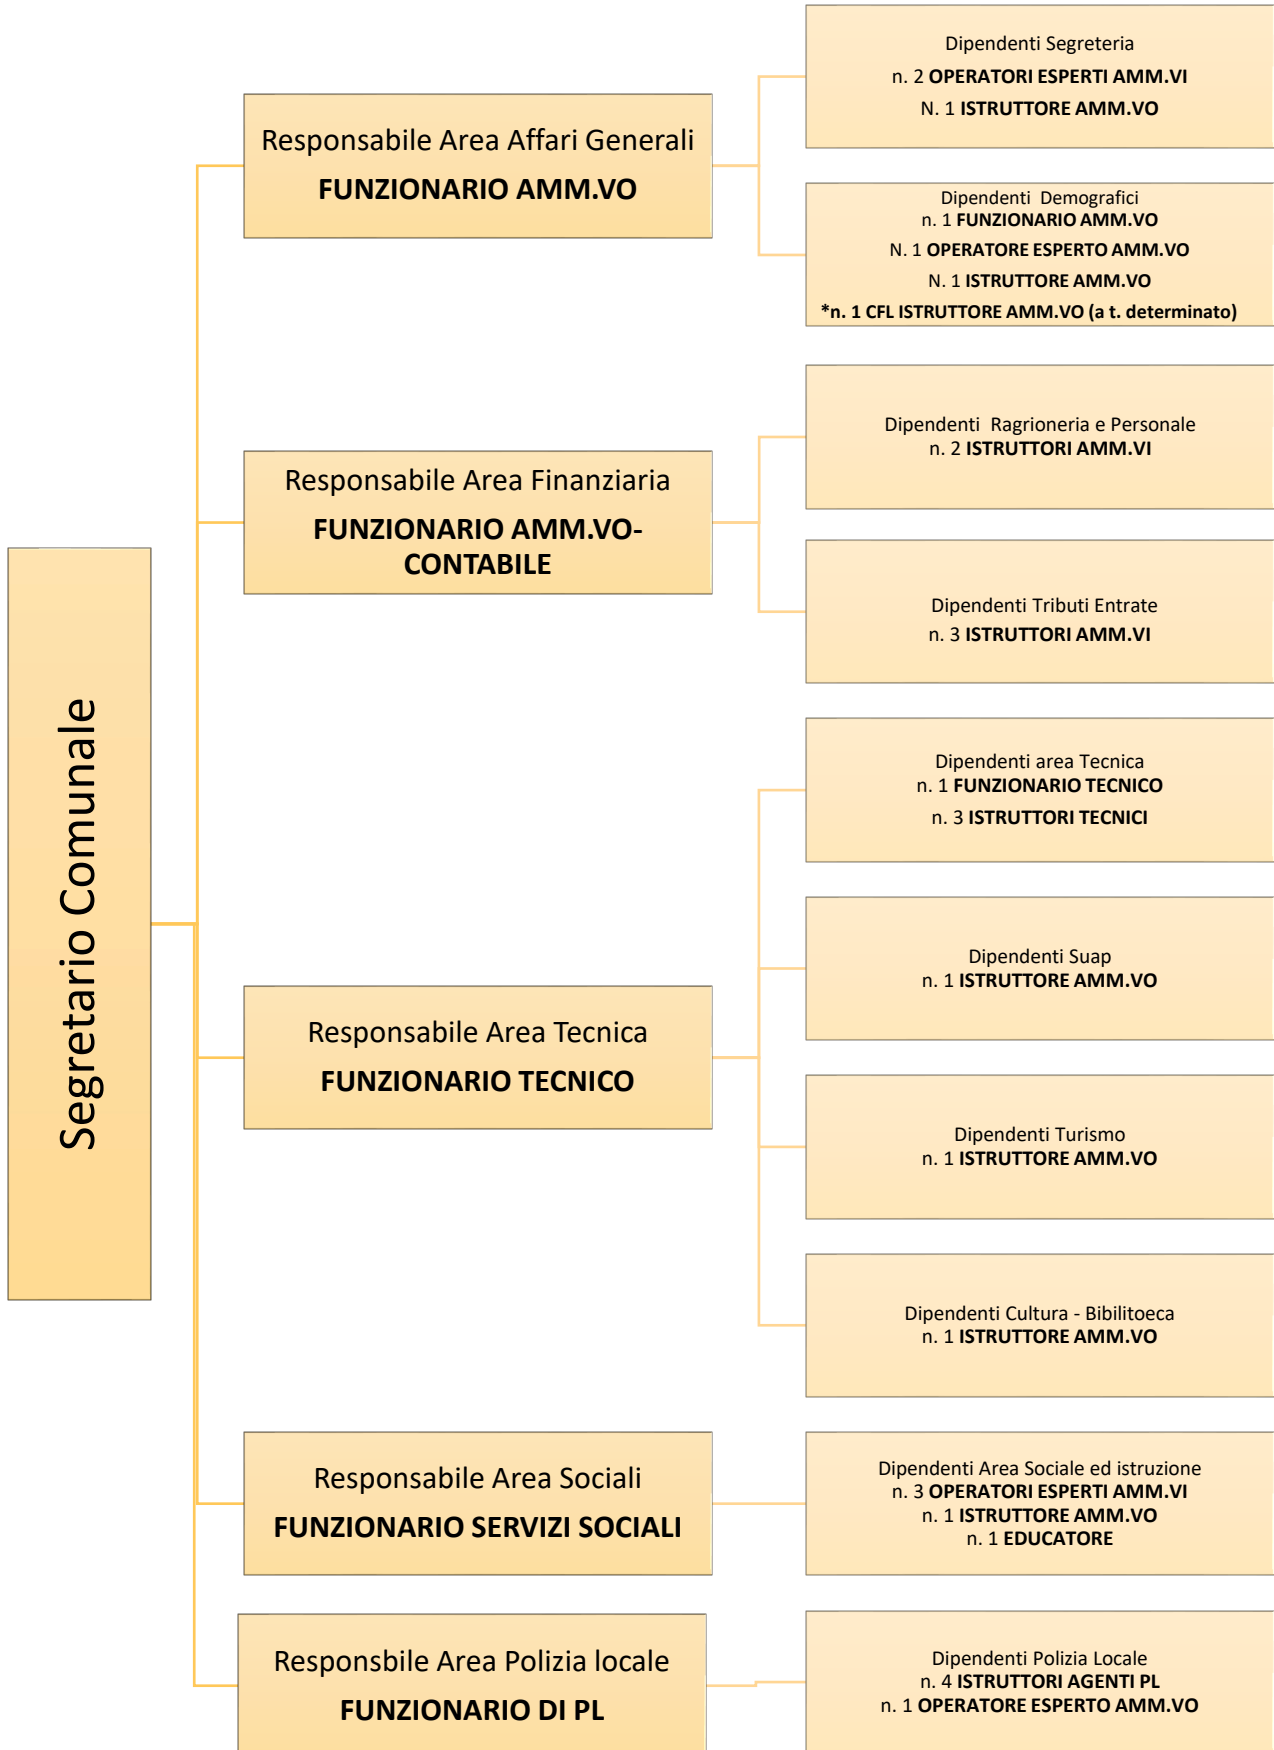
Segretario Comunale

Responsabile Area Affari Generali
FUNZIONARIO AMM.VO

Dipendenti Segreteria
n. 2 OPERATORI ESPERTI AMM.VI
N. 1 ISTRUTTORE AMM.VO

Dipendenti Demografici
n. 1 FUNZIONARIO AMM.VO
N. 1 OPERATORE ESPERTO AMM.VO
N. 1 ISTRUTTORE AMM.VO
*n. 1 CFL ISTRUTTORE AMM.VO (a t. determinato)

Responsabile Area Finanziaria
FUNZIONARIO AMM.VO-CONTABILE

Dipendenti Ragrioneria e Personale
n. 2 ISTRUTTORI AMM.VI

Dipendenti Tributi Entrate
n. 3 ISTRUTTORI AMM.VI

Responsabile Area Tecnica
FUNZIONARIO TECNICO

Dipendenti area Tecnica
n. 1 FUNZIONARIO TECNICO
n. 3 ISTRUTTORI TECNICI

Dipendenti Suap
n. 1 ISTRUTTORE AMM.VO

Dipendenti Turismo
n. 1 ISTRUTTORE AMM.VO

Dipendenti Cultura - Bibilitoeca
n. 1 ISTRUTTORE AMM.VO

Responsabile Area Sociali
FUNZIONARIO SERVIZI SOCIALI

Dipendenti Area Sociale ed istruzione
n. 3 OPERATORI ESPERTI AMM.VI
n. 1 ISTRUTTORE AMM.VO
n. 1 EDUCATORE

Responsbile Area Polizia locale
FUNZIONARIO DI PL

Dipendenti Polizia Locale
n. 4 ISTRUTTORI AGENTI PL
n. 1 OPERATORE ESPERTO AMM.VO